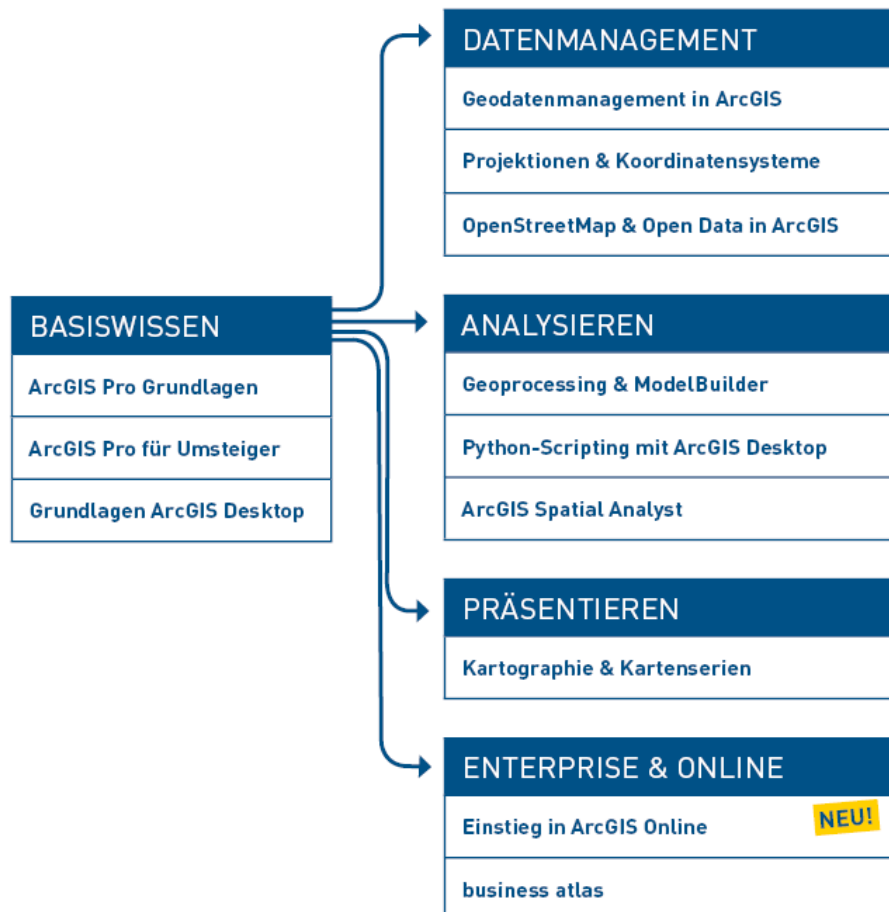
BASISWISSEN

ArcGIS Pro Grundlagen

ArcGIS Pro für Umsteiger

Grundlagen ArcGIS Desktop

DATENMANAGEMENT

Geodatenmanagement in ArcGIS

Projektionen & Koordinatensysteme

OpenStreetMap & Open Data in ArcGIS

ANALYSIEREN

Geoprocessing & ModelBuilder

Python-Scripting mit ArcGIS Desktop

ArcGIS Spatial Analyst

PRÄSENTIEREN

Kartographie & Kartenserien

ENTERPRISE & ONLINE

Einstieg in ArcGIS Online

NEU!

business atlas